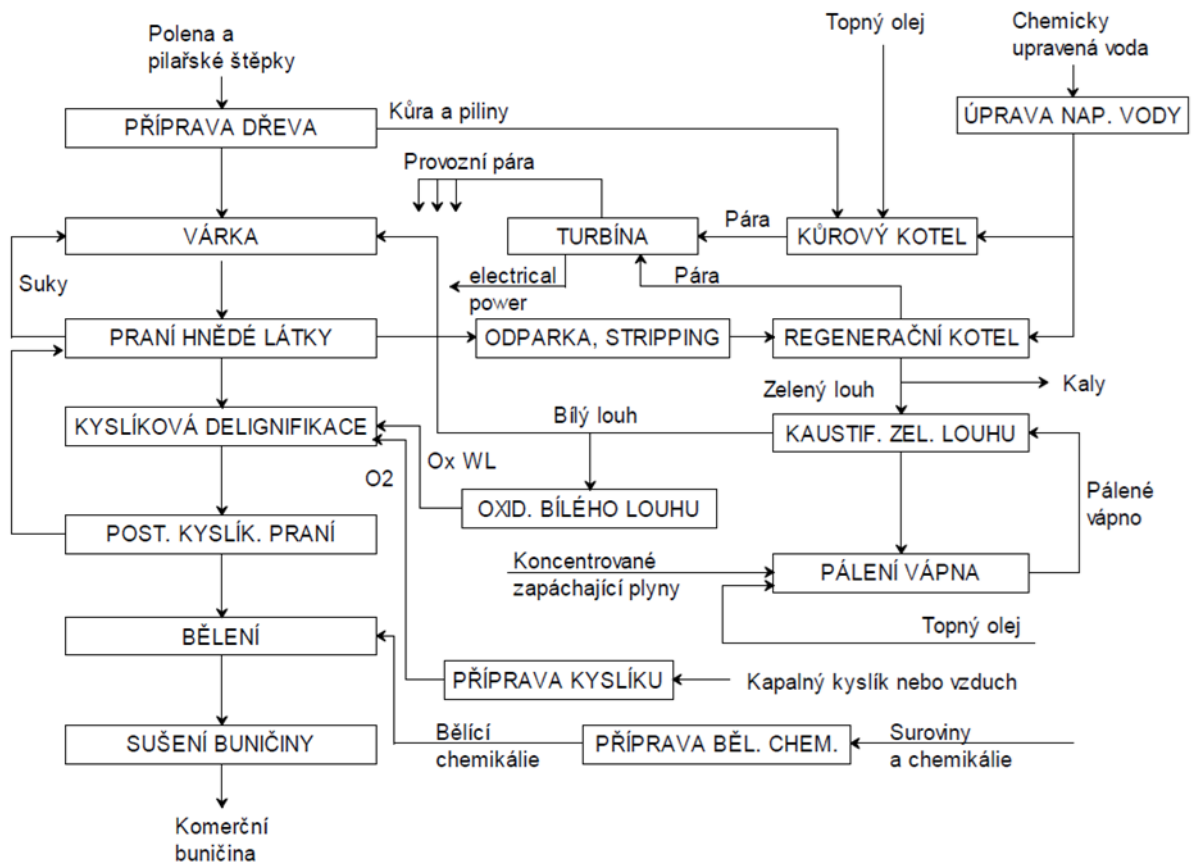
Polena a pilařské štěpky

Topný olej

Chemicky upravená voda

PŘÍPRAVA DŘEVA

Kůra a piliny

ÚPRAVA NAP. VODY

Provozní pára

VÁRKA

TURBÍNA

Pára

KŮROVÝ KOTEL

Suky

electrical power

Pára

PRANÍ HNĚDÉ LÁTKY

ODPARKA, STRIPPING

REGENERAČNÍ KOTEL

Zelený louh

Kaly

KYSLÍKOVÁ DELIGNIFIKACE

Bílý louh

KAUSTIF. ZEL. LOUHU

O2

Ox WL

OXID. BÍLÉHO LOUHU

Pálené vápno

POST. KYSLÍK. PRANÍ

Koncentrované zapáchající plyny

PÁLENÍ VÁPNA

BĚLENÍ

Topný olej

PŘÍPRAVA KYSLÍKU

Kapalný kyslík nebo vzduch

SUŠENÍ BUNIČINY

Bělící chemikálie

PŘÍPRAVA BĚL. CHEM.

Suroviny a chemikálie

Komerční buničina